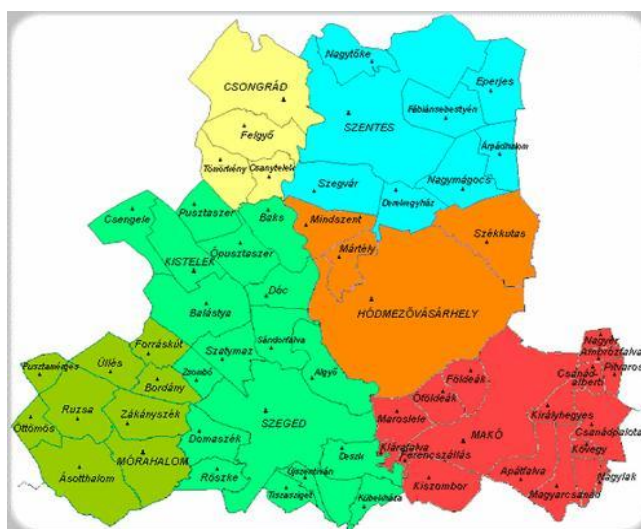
CSONGRÁD
Felgyő
Tömörkény
Csanytelek
Nagytőke
Eperjes
SZENTES
Fábiánsebestyén
Árpádhalom
Szegvár
Nagymágocs
Derekegyház
Csengele
Pusztaszer
Baks
Mindszent
Székkutas
Ópusztaszer
KISTELEK
Mártély
Dóc
Balástya
HÓDMEZŐVÁSÁRHELY
Sándorfalva
Szatymaz
Forráskút
Pusztamérges
Üllés
Bordány
Zsombó
Algyő
Ruzsa
Zákányszék
Öttömös
MÓRAHALOM
Ásotthalom
Domaszék
SZEGED
Röszke
Újszentiván
Tiszasziget
Deszk
Kübekháza
Földeák
Óföldeák
Maroslele
Klárafalva
Ferencszállás
MAKÓ
Kiszombor
Nagyér
Ambrózfalva
Pitvaros
Csanád-alberti
Királyhegyes
Csanádpalota
Kövegy
Apátfalva
Nagylak
Magyarcsanád